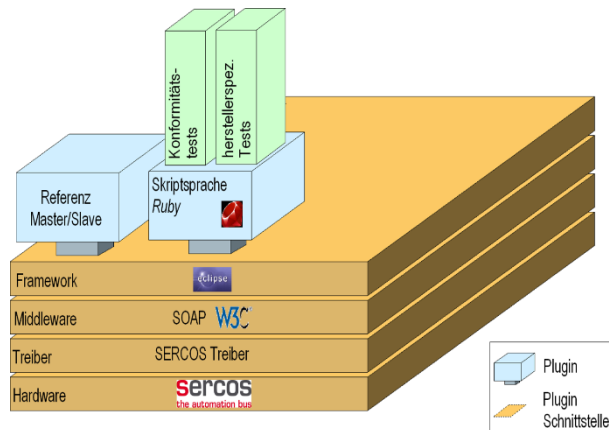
Konformitätstests

herstellerspez. Tests

Referenz Master/Slave

Skriptsprache
Ruby

Framework

eclipse

Middleware

SOAP W3C

Treiber

SERCOS Treiber

Hardware

sercos
the automation bus

Plugin

Plugin Schnittstelle